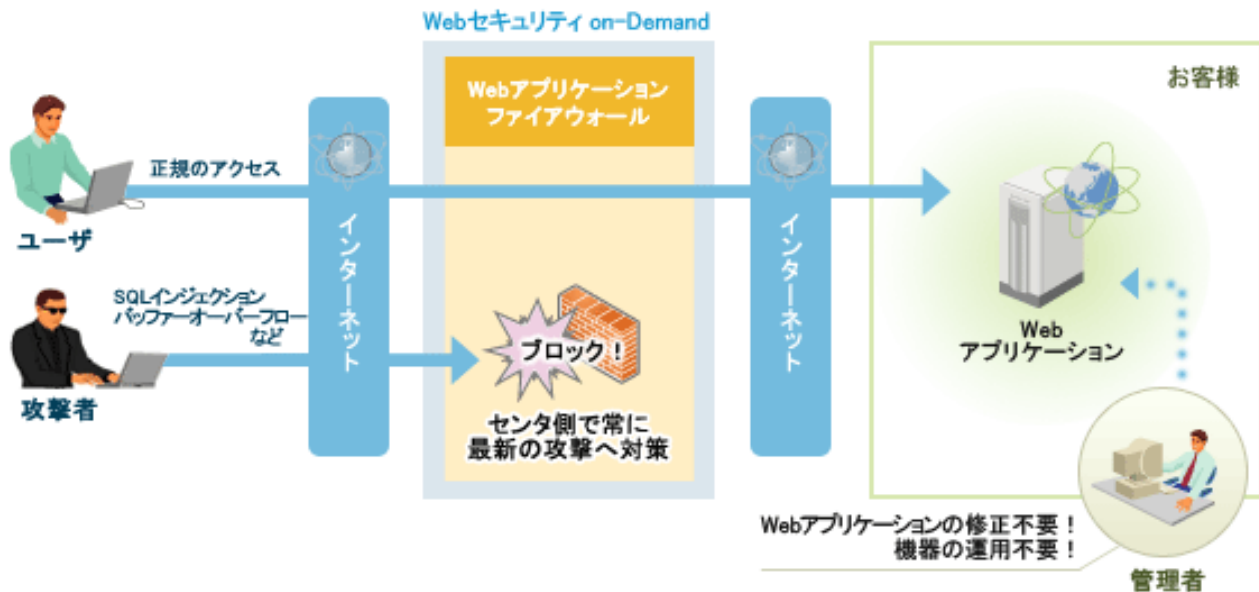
Webセキュリティ on-Demand

Webアプリケーション
ファイアウォール

お客様

正規のアクセス

ユーザ

インターネット

インターネット

SQLインジェクション
バッファーオーバーフロー
など

ブロック！

攻撃者

センタ側で常に
最新の攻撃へ対策

Web
アプリケーション

Webアプリケーションの修正不要！
機器の運用不要！

管理者